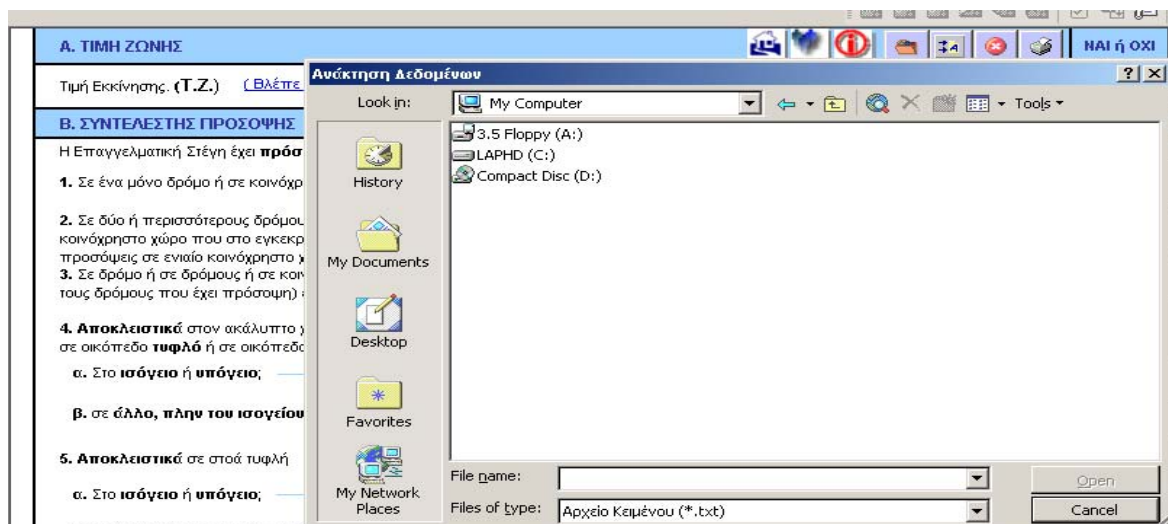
Α. ΤΙΜΗ ΖΩΝΗΣ

ΝΑΙ ή ΟΧΙ

Τιμή Εκκίνησης. (Τ.Ζ.) (Βλέπε

Β. ΣΥΝΤΕΛΕΣΤΗΣ ΠΡΟΣΟΨΗΣ

Η Επαγγελματική Στέγη έχει πρόσ

1. Σε ένα μόνο δρόμο ή σε κοινόχρ

2. Σε δύο ή περισσότερους δρόμου κοινόχρηστο χώρο που στο εγκεκρ προσόψεις σε ενιαίο κοινόχρηστο
3. Σε δρόμο ή σε δρόμους ή σε κοιν τους δρόμους που έχει πρόσοψη)

4. Αποκλειστικά στον ακάλυπτο σε οικόπεδο τυφλό ή σε οικόπεδο

α. Στο ισόγειο ή υπόγειο;

β. σε άλλο, πλην του ισογείου

5. Αποκλειστικά σε στοά τυφλή

α. Στο ισόγειο ή υπόγειο;

Ανάκτηση Δεδομένων

?

X

Look in:

My Computer

Tools

3.5 Floppy (A:)
LAPHD (C:)
Compact Disc (D:)

History

My Documents

Desktop

Favorites

My Network Places

File name:

Files of type:

Αρχείο Κειμένου (*.txt)

Open

Cancel